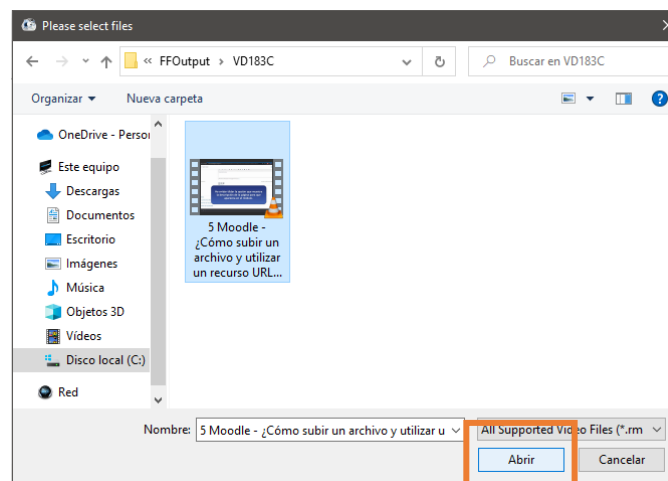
Please select files

« FFOutput › VD183C

Buscar en VD183C

Organizar ▾ Nueva carpeta

OneDrive - Person

Este equipo

Descargas

Documentos

Escritorio

Imágenes

Música

Objetos 3D

Vídeos

Disco local (C:)

Red

5 Moodle - ¿Cómo subir un archivo y utilizar un recurso URL...

Nombre: 5 Moodle - ¿Cómo subir un archivo y utilizar u

All Supported Video Files (*.rm

Abrir

Cancelar